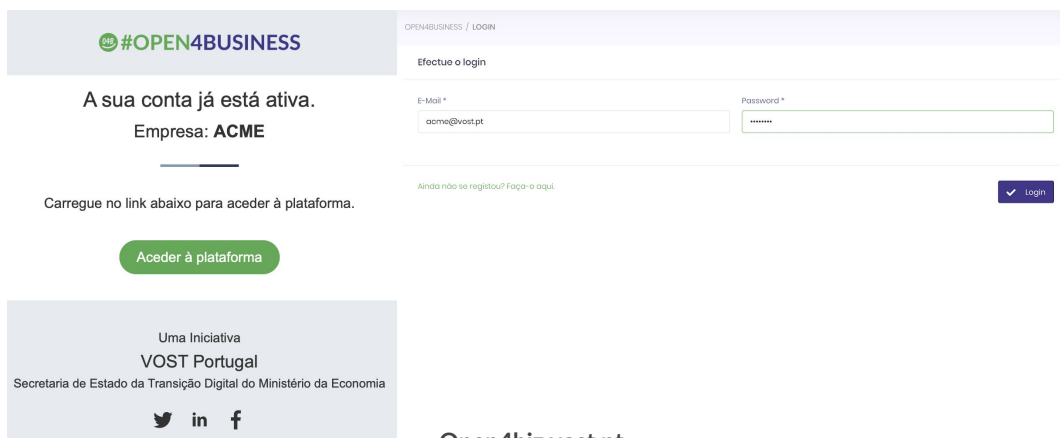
#OPEN4BUSINESS

A sua conta já está ativa.

Empresa: **ACME**

Carregue no link abaixo para aceder à plataforma.

Aceder à plataforma

Uma Iniciativa

VOST Portugal

Secretaria de Estado da Transição Digital do Ministério da Economia

OPEN4BUSINESS / LOGIN

Efectue o login

E-Mail *

acme@vost.pt

Password *

••••••••

Ainda não se registou? Faça-o aqui.

Login

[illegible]